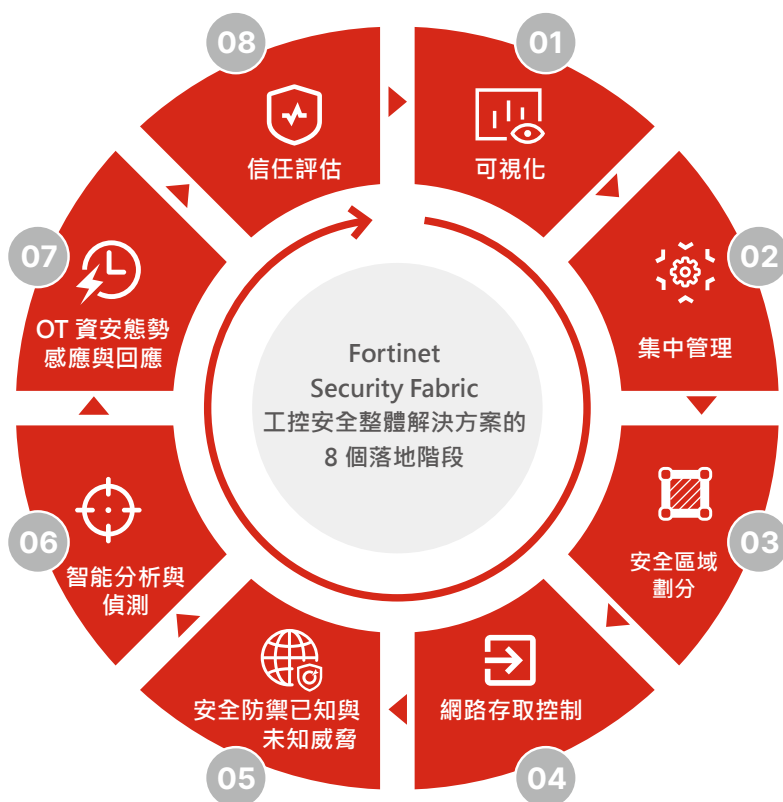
Fortinet
Security Fabric
工控安全整體解決方案的
8 個落地階段

01
可視化

02
集中管理

03
安全區域劃分

04
網路存取控制

05
安全防禦已知與未知威脅

06
智能分析與偵測

07
OT 資安態勢感應與回應

08
信任評估